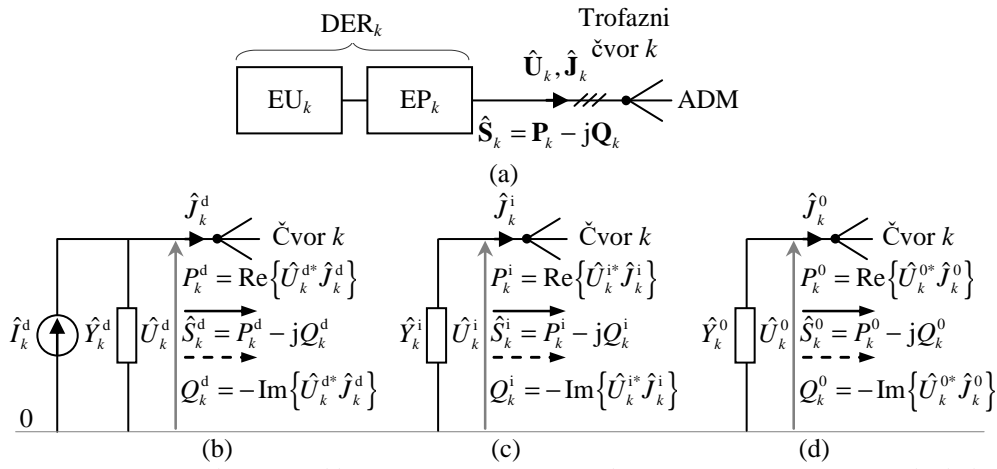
DER$_k$

EU$_k$

EP$_k$

Trofazni čvor $k$

$\hat{\mathbf{U}}_k, \hat{\mathbf{J}}_k$

ADM

$\hat{\mathbf{S}}_k = \mathbf{P}_k - \mathrm{j}\mathbf{Q}_k$

(a)

$\hat{J}_k^{\mathrm{d}}$

Čvor $k$

$P_k^{\mathrm{d}} = \mathrm{Re}\left\{\hat{U}_k^{\mathrm{d}*}\hat{J}_k^{\mathrm{d}}\right\}$

$\hat{I}_k^{\mathrm{d}}$ $\hat{Y}_k^{\mathrm{d}}$ $\hat{U}_k^{\mathrm{d}}$

$\hat{S}_k^{\mathrm{d}} = P_k^{\mathrm{d}} - \mathrm{j}Q_k^{\mathrm{d}}$

$Q_k^{\mathrm{d}} = -\mathrm{Im}\left\{\hat{U}_k^{\mathrm{d}*}\hat{J}_k^{\mathrm{d}}\right\}$

0

(b)

$\hat{J}_k^{\mathrm{i}}$

Čvor $k$

$P_k^{\mathrm{i}} = \mathrm{Re}\left\{\hat{U}_k^{\mathrm{i}*}\hat{J}_k^{\mathrm{i}}\right\}$

$\hat{Y}_k^{\mathrm{i}}$ $\hat{U}_k^{\mathrm{i}}$

$\hat{S}_k^{\mathrm{i}} = P_k^{\mathrm{i}} - \mathrm{j}Q_k^{\mathrm{i}}$

$Q_k^{\mathrm{i}} = -\mathrm{Im}\left\{\hat{U}_k^{\mathrm{i}*}\hat{J}_k^{\mathrm{i}}\right\}$

(c)

$\hat{J}_k^{0}$

Čvor $k$

$P_k^{0} = \mathrm{Re}\left\{\hat{U}_k^{0*}\hat{J}_k^{0}\right\}$

$\hat{Y}_k^{0}$ $\hat{U}_k^{0}$

$\hat{S}_k^{0} = P_k^{0} - \mathrm{j}Q_k^{0}$

$Q_k^{0} = -\mathrm{Im}\left\{\hat{U}_k^{0*}\hat{J}_k^{0}\right\}$

(d)